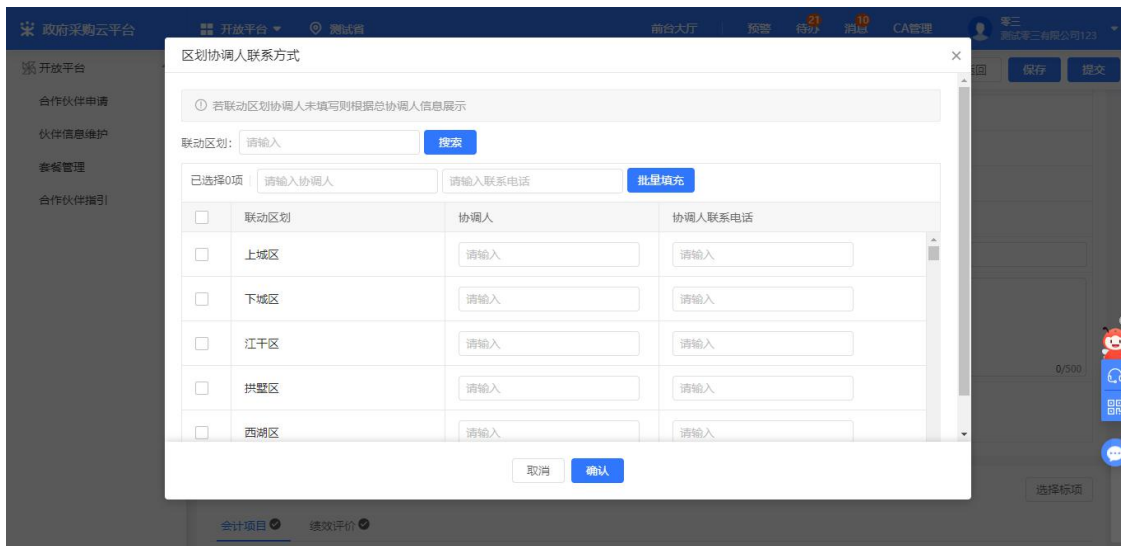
政府采购云平台 开放平台 测试省 前台大厅 预警 21 待办 10 消息 CA管理 零三 测试零三有限公司123

开放平台
合作伙伴申请
伙伴信息维护
套餐管理
合作伙伴指引

返回 保存 提交

区划协调人联系方式 ×

ⓘ 若联动区划协调人未填写则根据总协调人信息展示

联动区划: 请输入 搜索

已选择0项 请输入协调人 请输入联系电话 批量填充

| | 联动区划 | 协调人 | 协调人联系电话 |
|---|---|---|---|
| | 上城区 | 请输入 | 请输入 |
| | 下城区 | 请输入 | 请输入 |
| | 江干区 | 请输入 | 请输入 |
| | 拱墅区 | 请输入 | 请输入 |
| | 西湖区 | 请输入 | 请输入 |

取消 确认

0/500

选择标项

会计项目 绩效评价